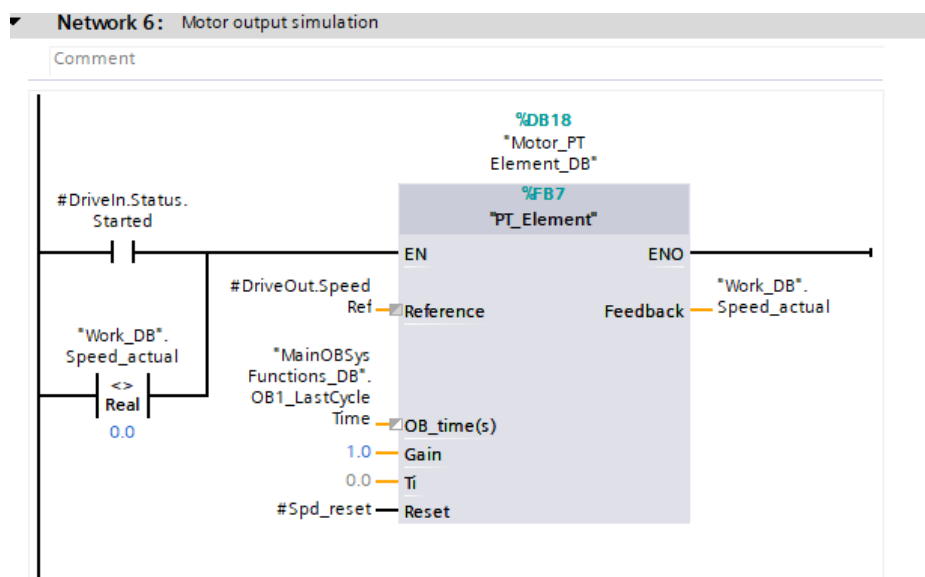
Network 6: Motor output simulation

Comment

%DB18
"Motor_PT Element_DB"

%FB7
"PT_Element"

#DriveIn.Status. Started

EN

ENO

#DriveOut.Speed Ref

Reference

Feedback

"Work_DB". Speed_actual

"Work_DB". Speed_actual

<>
Real
0.0

"MainOBSys Functions_DB". OB1_LastCycle Time

OB_time(s)

1.0

Gain

0.0

Ti

#Spd_reset

Reset